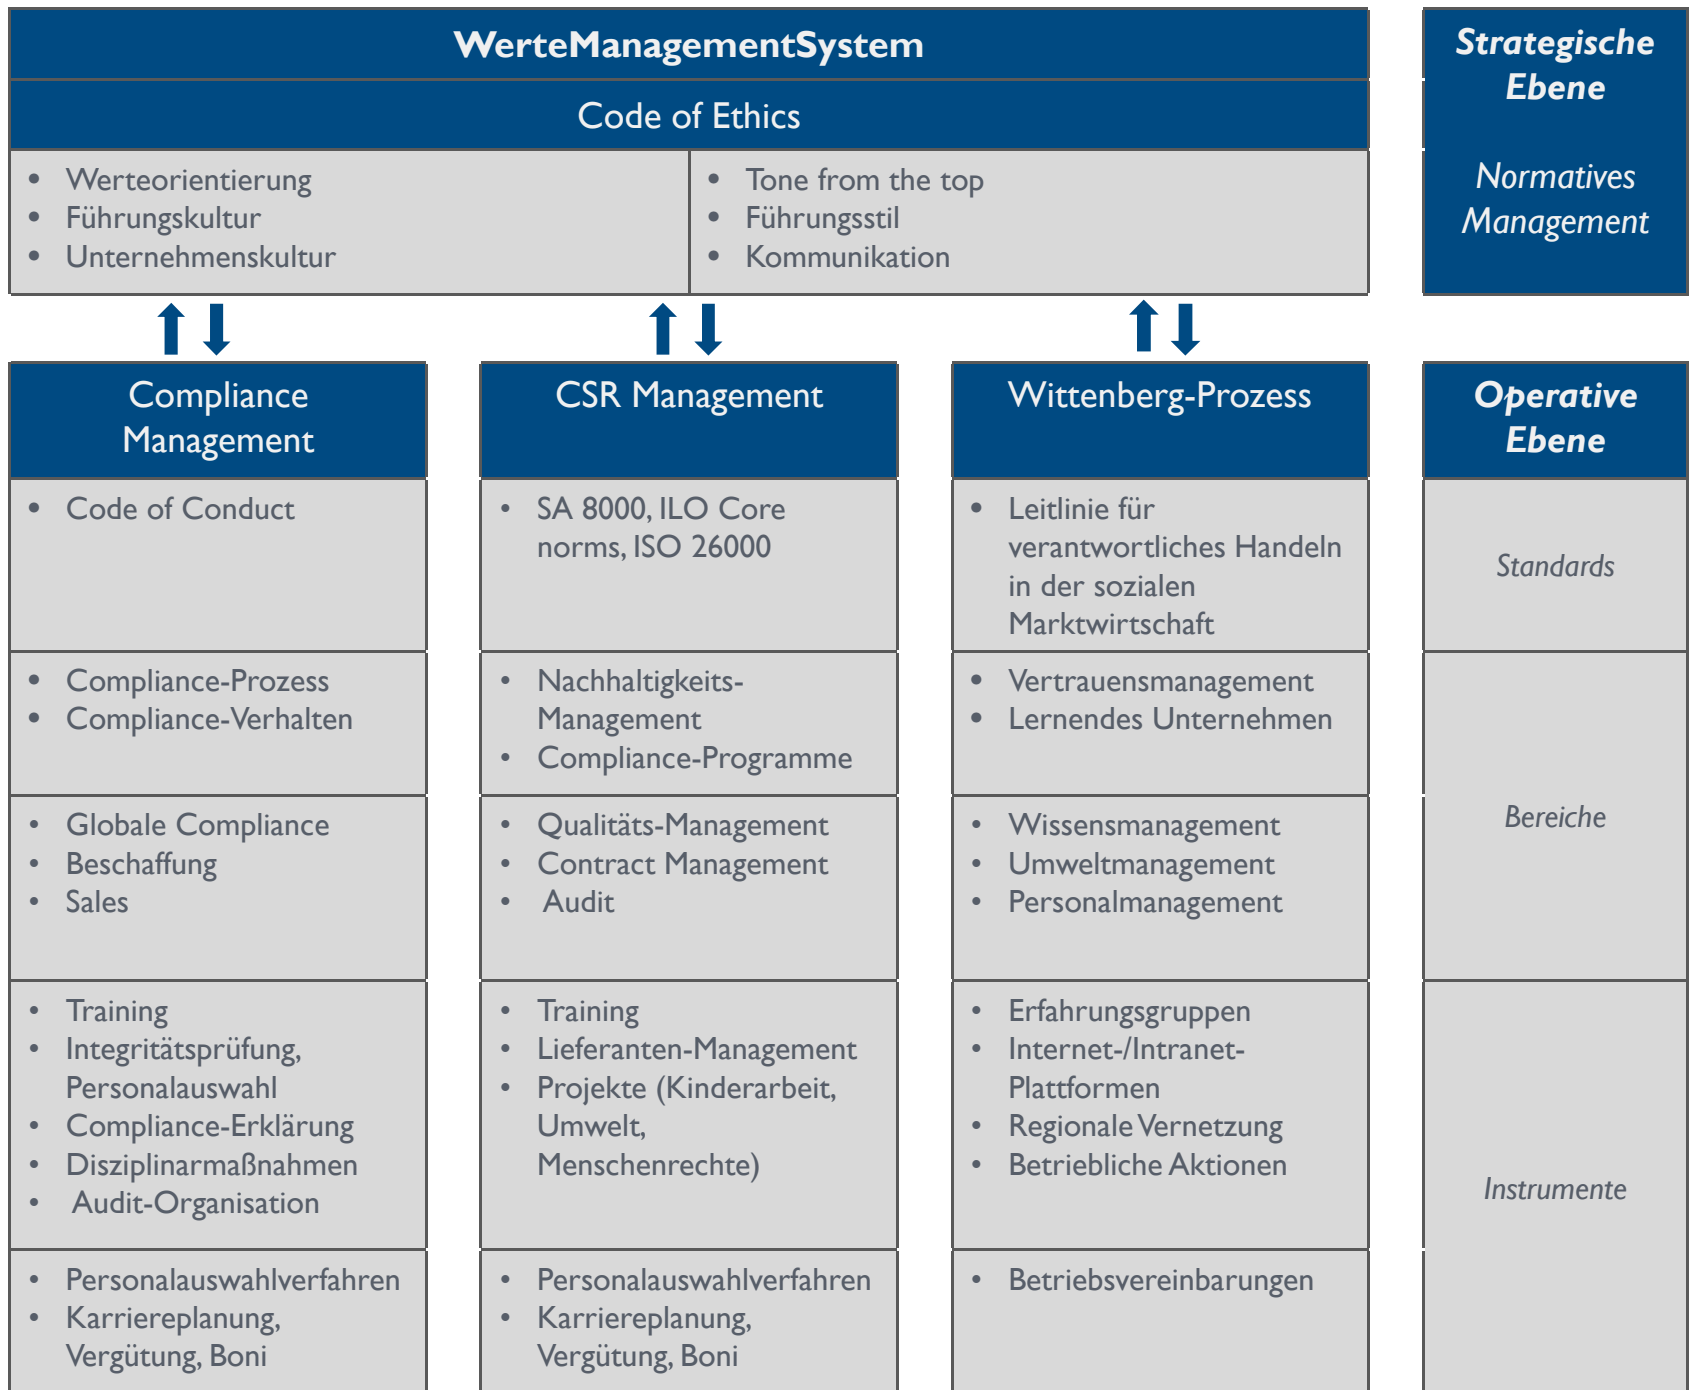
WerteManagementSystem

Code of Ethics

- Werteorientierung
- Führungskultur
- Unternehmenskultur

- Tone from the top
- Führungsstil
- Kommunikation

Strategische Ebene

Normatives Management

| Compliance Management | CSR Management | Wittenberg-Prozess | Operative Ebene |
|---|---|---|---|
| • Code of Conduct | • SA 8000, ILO Core norms, ISO 26000 | • Leitlinie für verantwortliches Handeln in der sozialen Marktwirtschaft | Standards |
| • Compliance-Prozess • Compliance-Verhalten | • Nachhaltigkeits-Management • Compliance-Programme | • Vertrauensmanagement • Lernendes Unternehmen | Bereiche |
| • Globale Compliance • Beschaffung • Sales | • Qualitäts-Management • Contract Management • Audit | • Wissensmanagement • Umweltmanagement • Personalmanagement | |
| • Training • Integritätsprüfung, Personalauswahl • Compliance-Erklärung • Disziplinarmaßnahmen • Audit-Organisation | • Training • Lieferanten-Management • Projekte (Kinderarbeit, Umwelt, Menschenrechte) | • Erfahrungsgruppen • Internet-/Intranet-Plattformen • Regionale Vernetzung • Betriebliche Aktionen | Instrumente |
| • Personalauswahlverfahren • Karriereplanung, Vergütung, Boni | • Personalauswahlverfahren • Karriereplanung, Vergütung, Boni | • Betriebsvereinbarungen | |